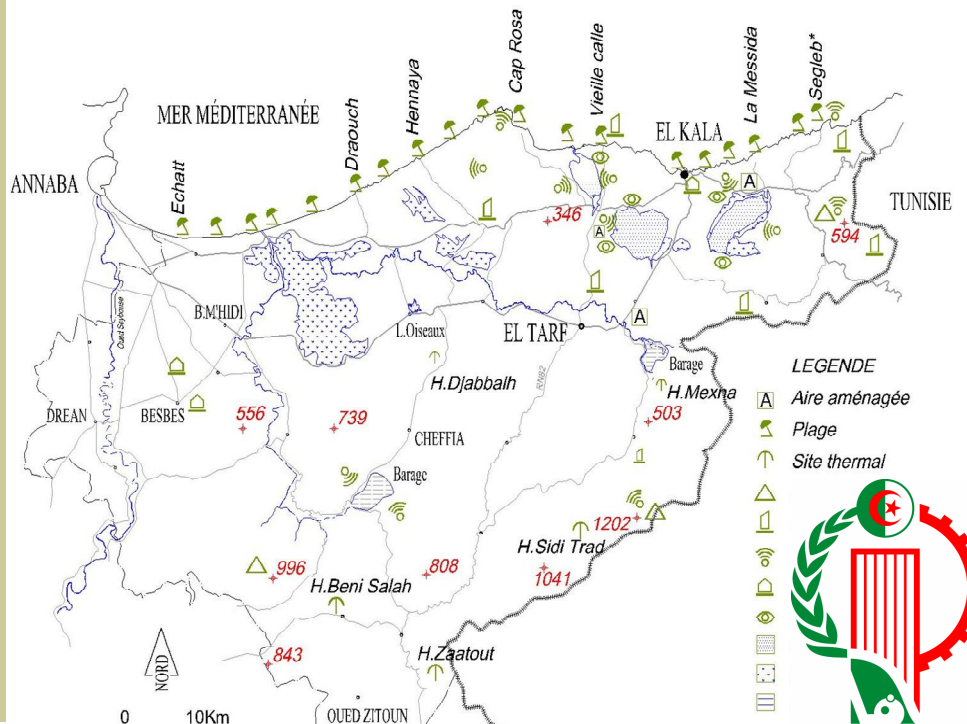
MER MÉDITERRANÉE
Cap Rosa
Vieille calle
La Messida
Segleb*
Hennaya
Draouch
EL KALA
Echatt
ANNABA
TUNISIE
346
594
A
A
A
B.M'HIDI
L.Oiseaux
EL TARF
Oued Seybouse
Barage
H.Djabbalh
H.Mexna
RN82
LEGENDE
A Aire aménagée
Plage
Site thermal
DREAN
BESBES
556
739
503
CHEFFIA
Barage
1202
H.Sidi Trad
1041
996
808
H.Beni Salah
843
H.Zaatout
NORD
0 10Km
OUED ZITOUN